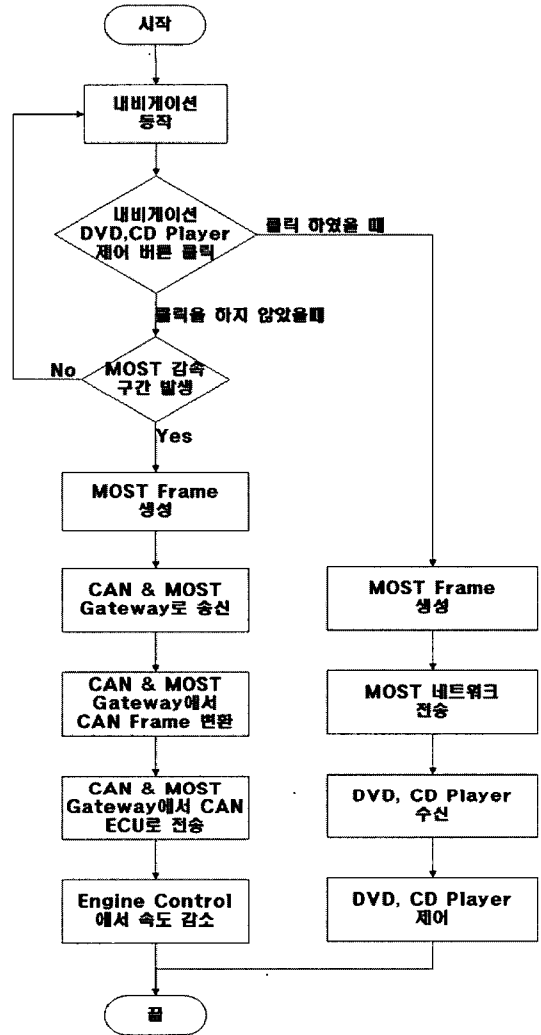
시작

내비게이션 동작

내비게이션 DVD,CD Player 제어 버튼 클릭

클릭 하였을 때

클릭을 하지 않았을때

No

MOST 감속 구간 발생

Yes

MOST Frame 생성

CAN & MOST Gateway로 송신

CAN & MOST Gateway에서 CAN Frame 변환

CAN & MOST Gateway에서 CAN ECU로 전송

Engine Control 에서 속도 감소

MOST Frame 생성

MOST 네트워크 전송

DVD, CD Player 수신

DVD, CD Player 제어

끝